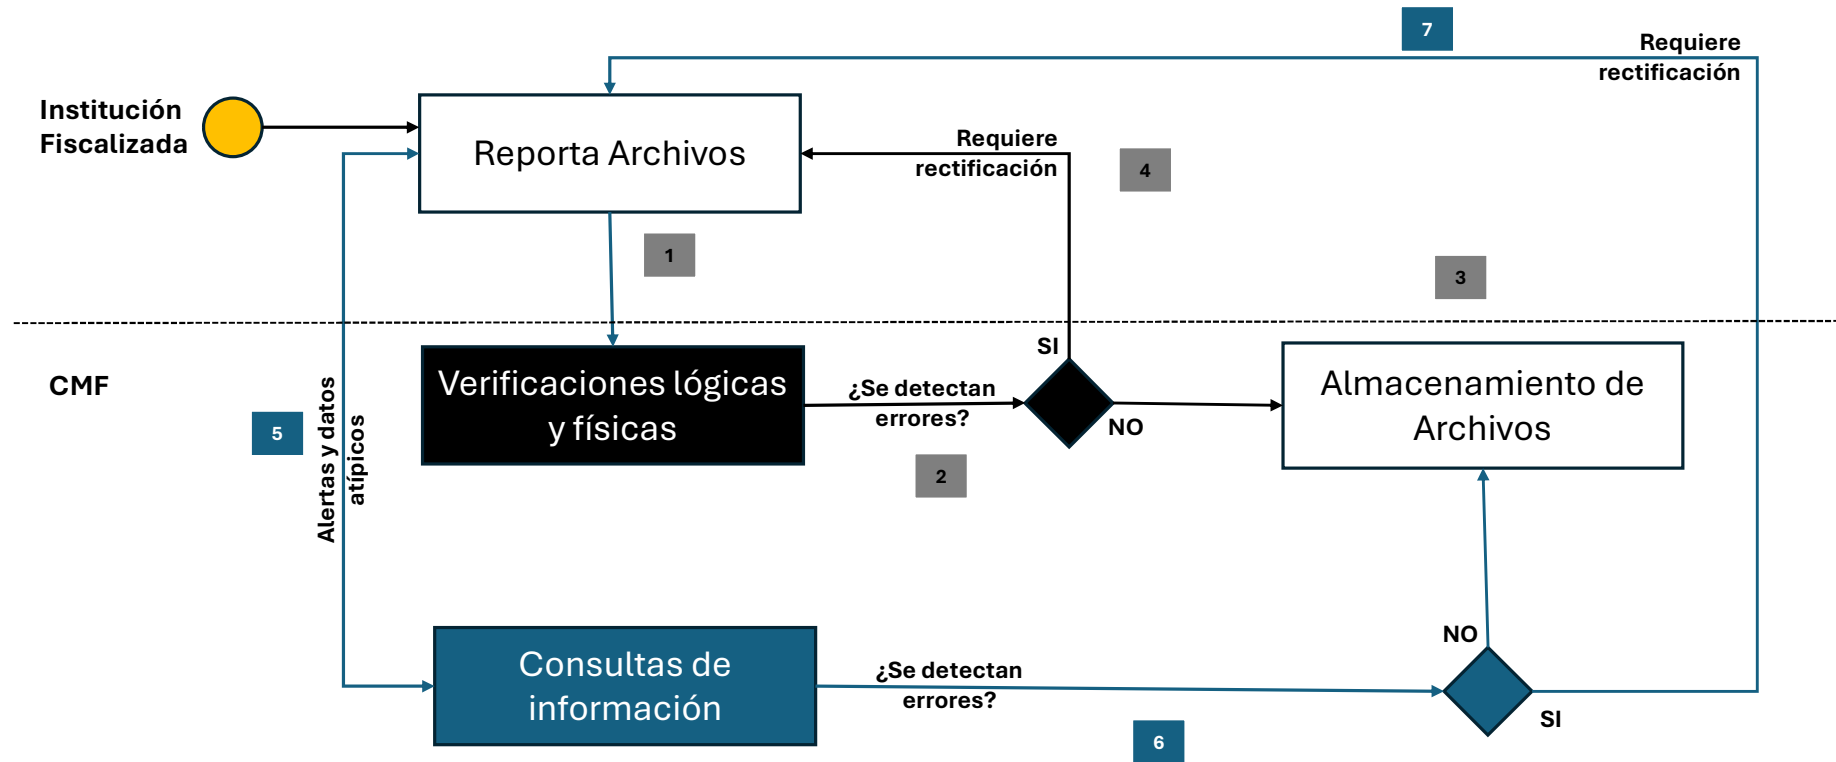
7

Requiere rectificación

Institución Fiscalizada

Reporta Archivos

Requiere rectificación

4

1

3

CMF

SI

Verificaciones lógicas y físicas

¿Se detectan errores?

NO

Almacenamiento de Archivos

5

Alertas y datos atípicos

2

NO

Consultas de información

¿Se detectan errores?

SI

6